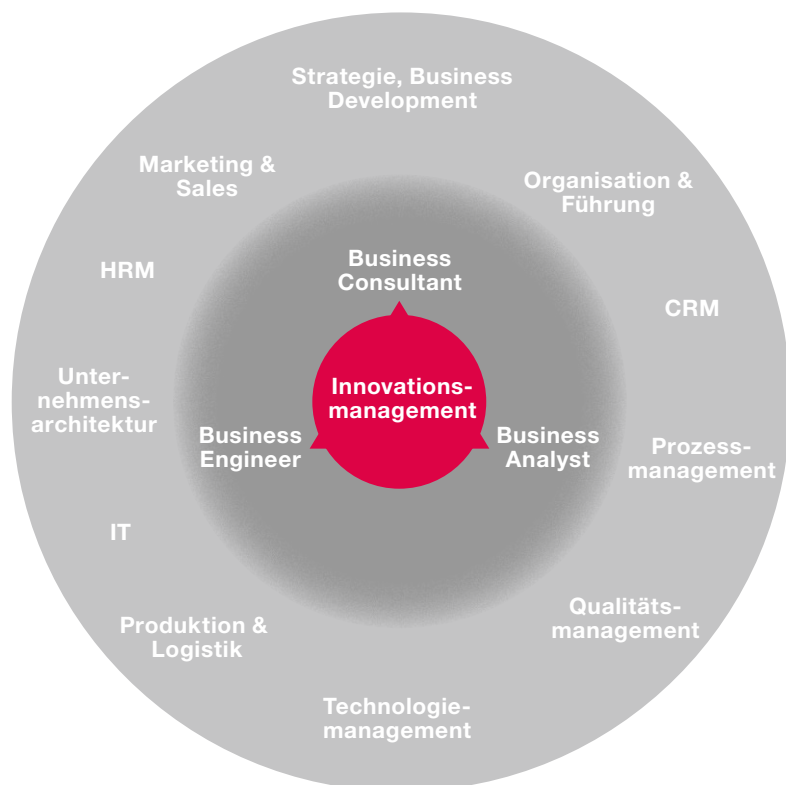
Strategie, Business Development

Marketing & Sales

Organisation & Führung

HRM

CRM

Unternehmensarchitektur

Business Consultant

Innovationsmanagement

Business Engineer

Business Analyst

Prozessmanagement

IT

Qualitätsmanagement

Produktion & Logistik

Technologiemanagement